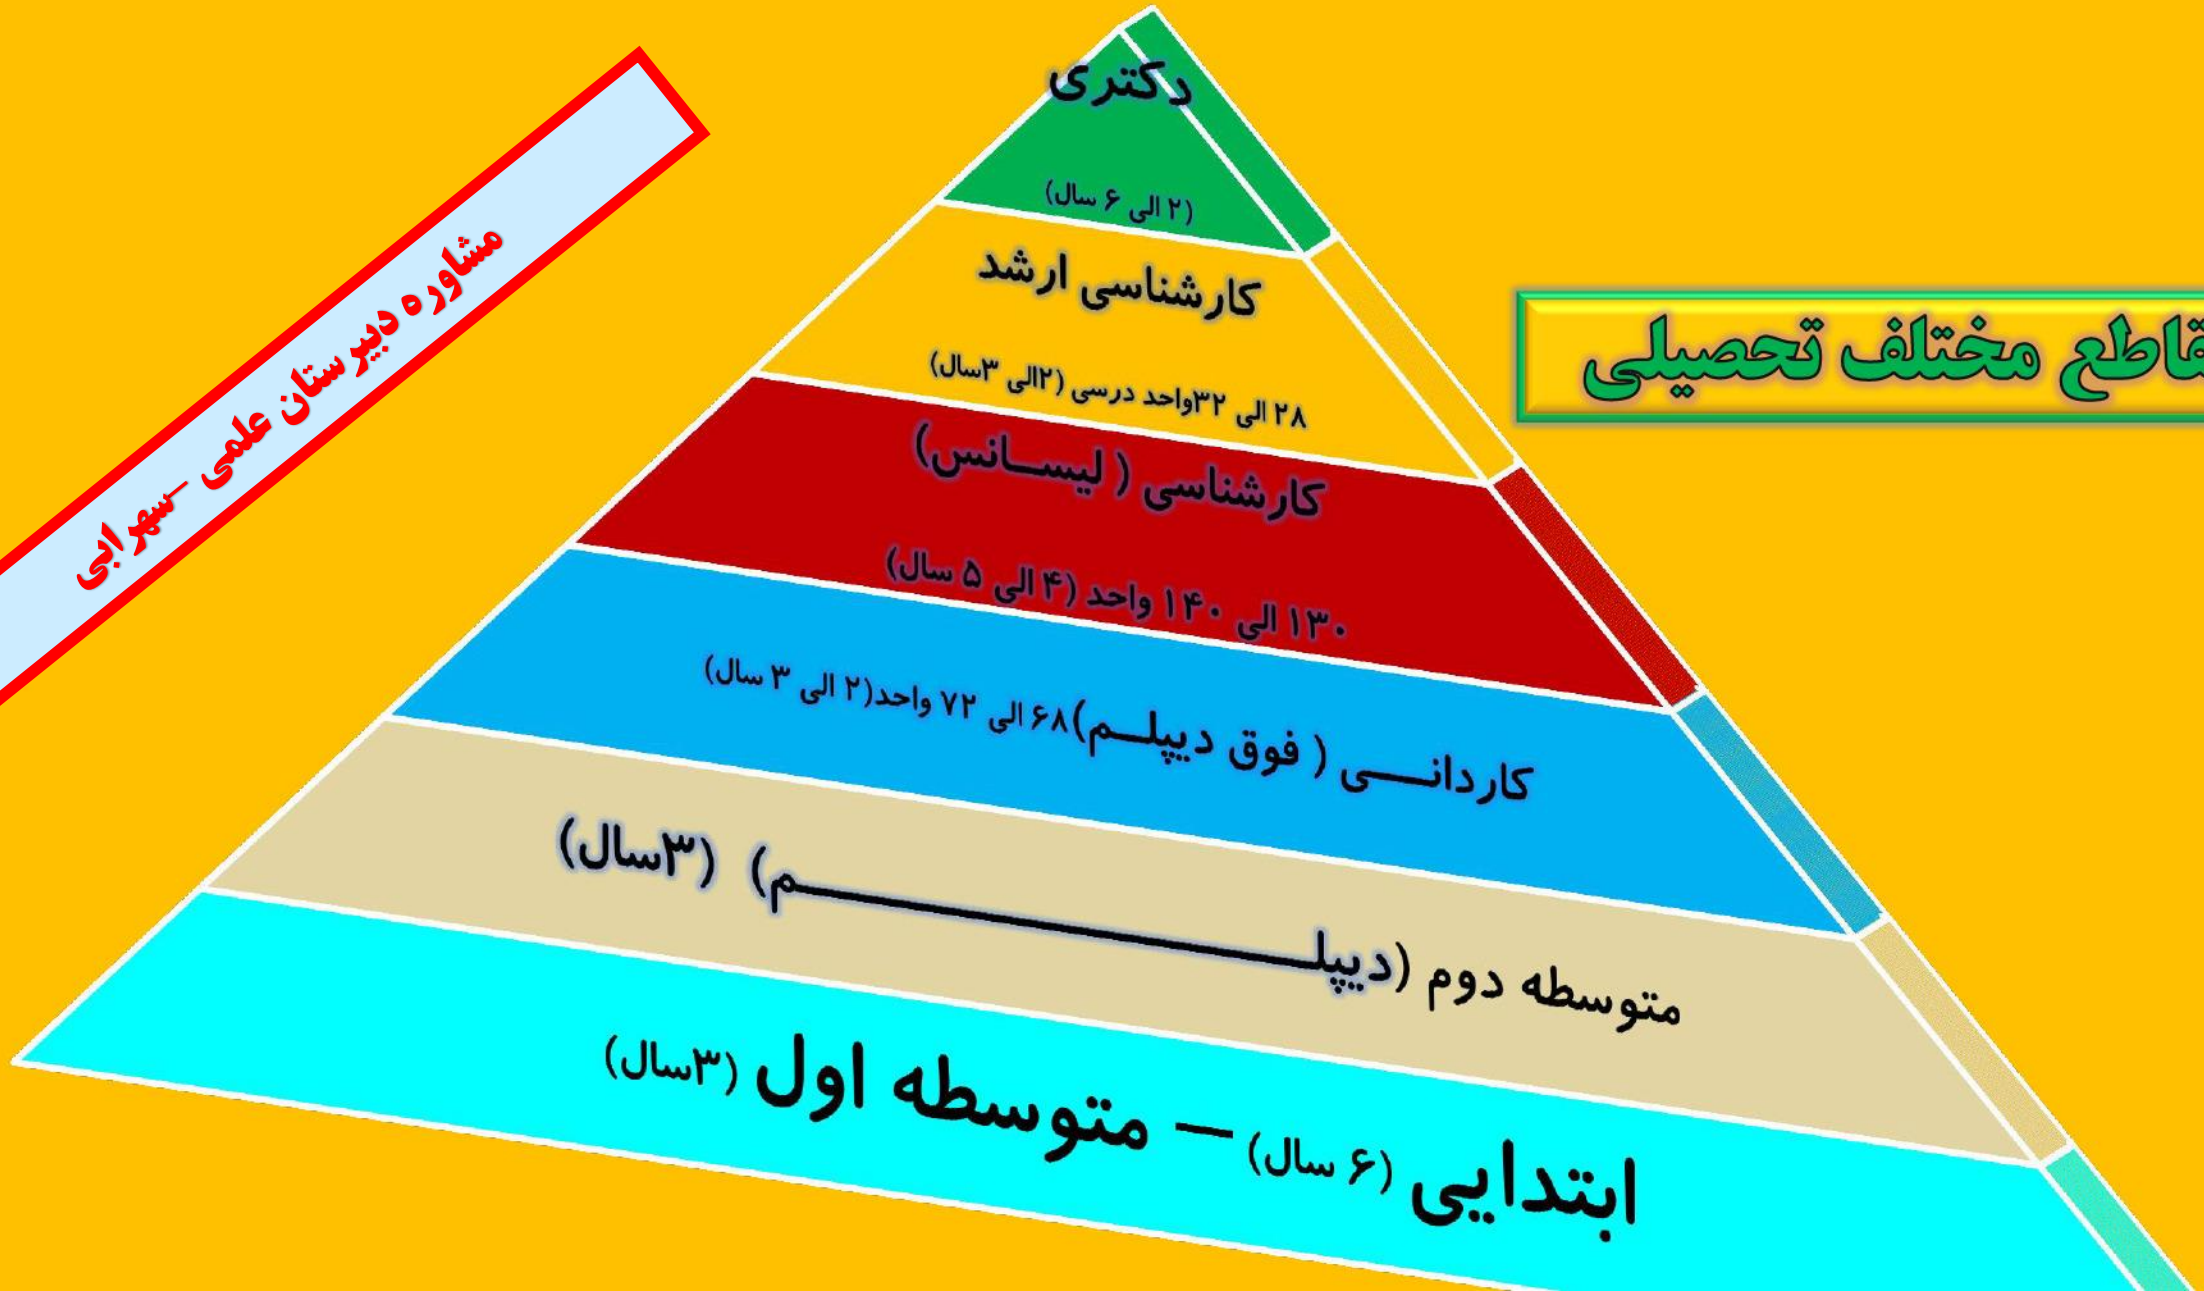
مشاوره دبیرستان علمی -سهرابی

قاطع مختلف تحصیلی

دکتری
(۲ الی ۶ سال)

کارشناسی ارشد
۲۸ الی ۳۲واحد درسی (۲الی ۳سال)

کارشناسی ( لیســانس)
۱۳۰ الی ۱۴۰ واحد (۴ الی ۵ سال)

کاردانــی ( فوق دیپلــم)۶۸ الی ۷۲ واحد(۲ الی ۳ سال)

متوسطه دوم (دیپلــــــــــــــــــــم) (۳سال)

ابتدایی (۶ سال) – متوسطه اول (۳سال)